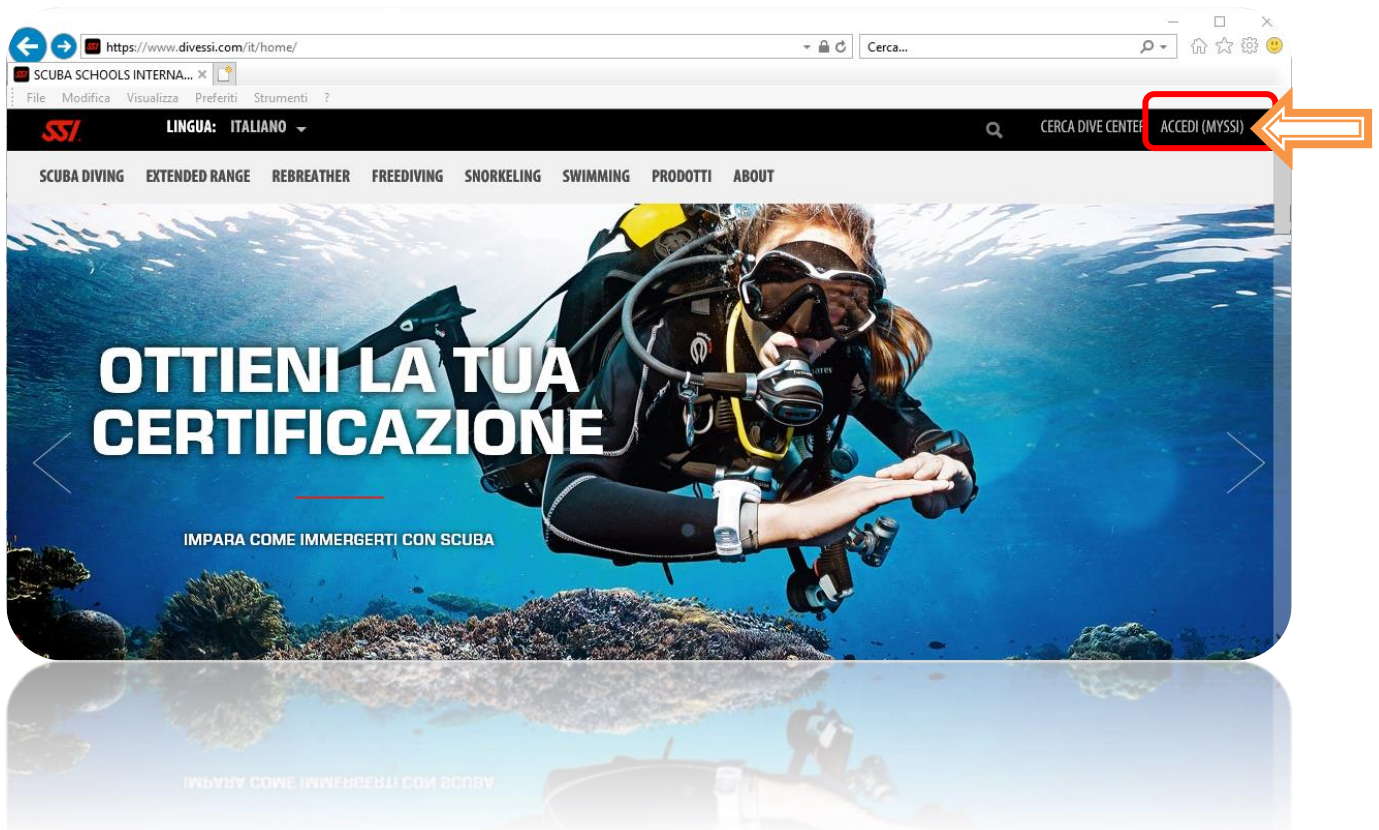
https://www.divessi.com/it/home/

Cerca...

SCUBA SCHOOLS INTERNA...

File Modifica Visualizza Preferiti Strumenti ?

SSI

LINGUA: ITALIANO

CERCA DIVE CENTER

ACCEDI (MYSSI)

SCUBA DIVING EXTENDED RANGE REBREATHER FREEDIVING SNORKELING SWIMMING PRODOTTI ABOUT

OTTIENI LA TUA CERTIFICAZIONE

IMPARA COME IMMERGERTI CON SCUBA